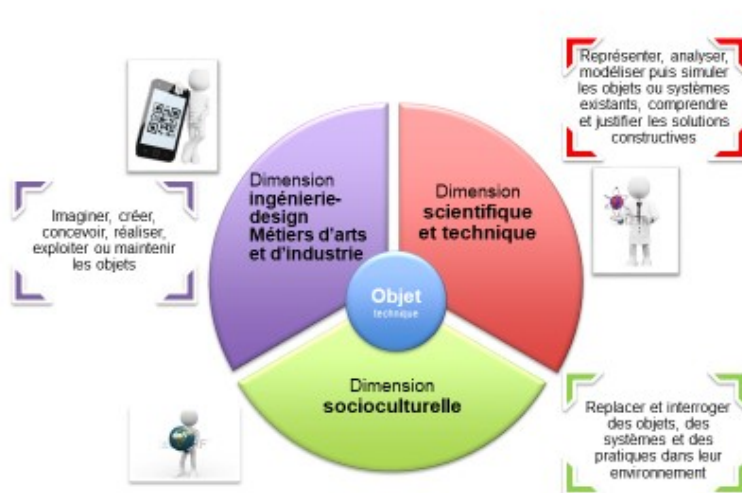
Représenter, analyser, modéliser puis simuler les objets ou systèmes existants, comprendre et justifier les solutions constructives

Imaginer, créer, concevoir, réaliser, exploiter ou maintenir les objets

Dimension ingénierie-design Métiers d'arts et d'industrie

Dimension scientifique et technique

Objet technique

Dimension socioculturelle

Replacer et interroger des objets, des systèmes et des pratiques dans leur environnement